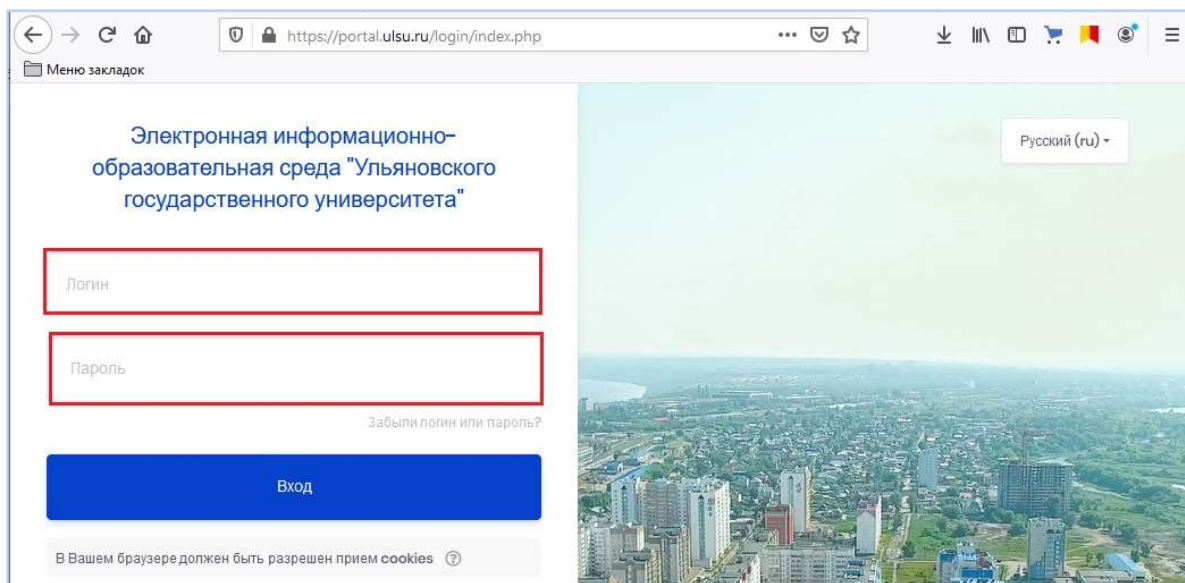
https://portal.ulsu.ru/login/index.php

Меню закладок

Электронная информационно-образовательная среда "Ульяновского государственного университета"

Русский (ru)

Логин

Пароль

Забыли логин или пароль?

Вход

В Вашем браузере должен быть разрешен прием cookies